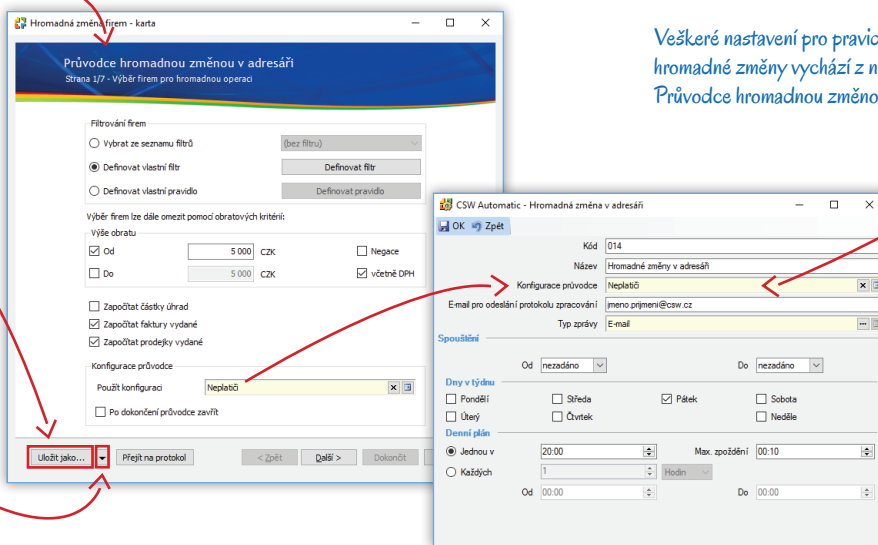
Hromadná změna firem - karta

Průvodce hromadnou změnou v adresáři
Strana 1/7 - Výběr firem pro hromadnou operaci

Filtrování firem
Vybrat ze seznamu filtrů (bez filtru)
Definovat vlastní filtr Definovat filtr
Definovat vlastní pravidlo Definovat pravidlo

Výběr firem lze dále omezit pomocí obratových kritérií:
Výše obratu
Od 5 000 CZK Negace
Do 5 000 CZK včetně DPH

Započítat částky úhrad
Započítat faktury vydané
Započítat prodejky vydané

Konfigurace průvodce
Použít konfiguraci Neplatiči
Po dokončení průvodce zavřít

Uložit jako... Přejít na protokol < Zpět Další > Dokončit

Veškeré nastavení pro pravid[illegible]
hromadné změny vychází z n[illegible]
Průvodce hromadnou změno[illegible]

CSW Automatic - Hromadná změna v adresáři
OK Zpět
Kód 014
Název Hromadné změny v adresáři
Konfigurace průvodce Neplatiči
E-mail pro odeslání protokolu zpracování jmeno.prijmeni@csw.cz
Typ zprávy E-mail
Spouštění
Od nezadáno Do nezadáno
Dny v týdnu
Pondělí Středa Pátek Sobota
Úterý Čtvrtek Neděle
Denní plán
Jednou v 20:00 Max. zpoždění 00:10
Každých 1 Hodin
Od 00:00 Do 00:00